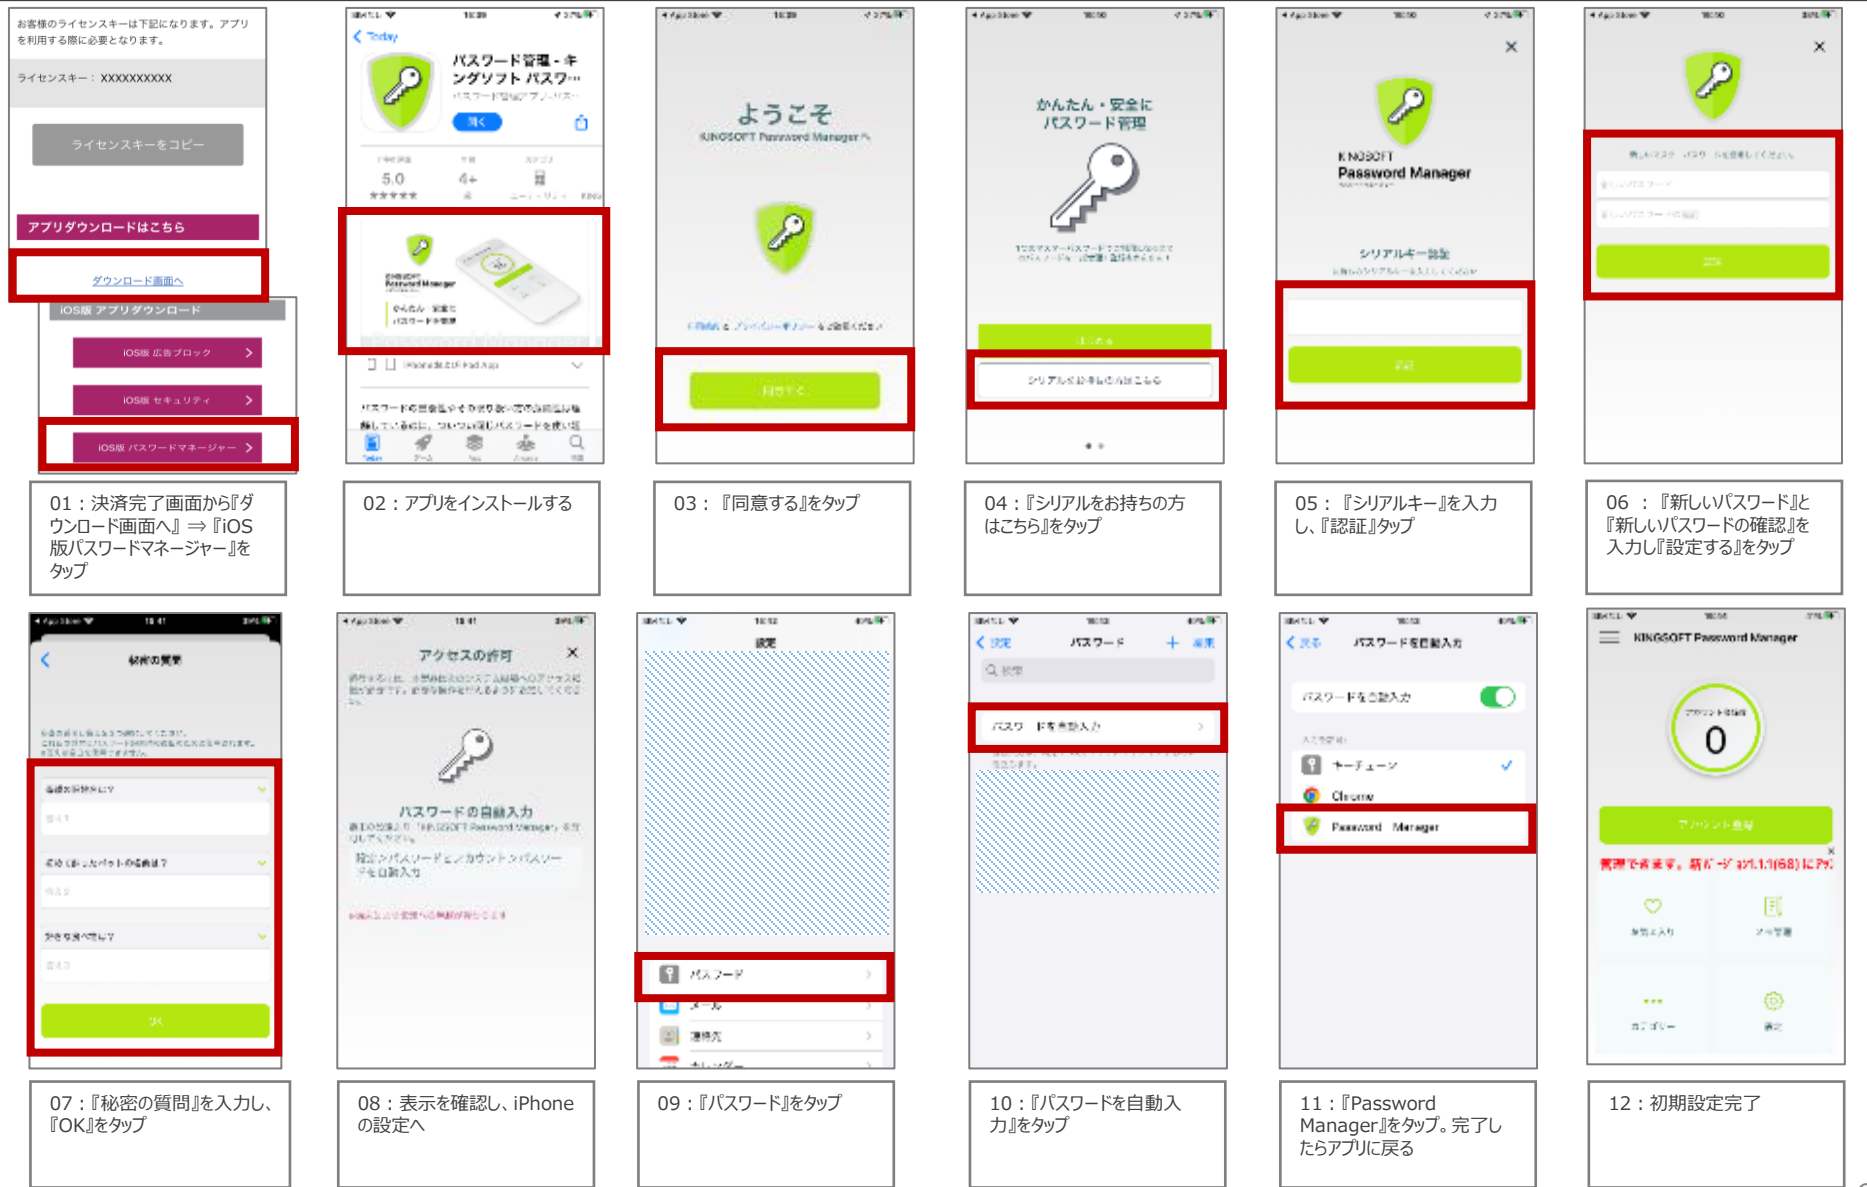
お客様のライセンスキーは下記になります。アプリを利用する際に必要となります。

ライセンスキー：XXXXXXXXXX

ライセンスキーをコピー

アプリダウンロードはこちら

ダウンロード画面へ

iOS版 アプリダウンロード

iOS版 広告ブロック

iOS版 セキュリティ

iOS版 パスワードマネージャー

01：決済完了画面から『ダウンロード画面へ』⇒『iOS版パスワードマネージャー』をタップ

Today

パスワード管理 - キングソフト パスワ…

5.0

4+

02：アプリをインストールする

ようこそ

KINGSOFT Password Manager へ

03：『同意する』をタップ

かんたん・安全に パスワード管理

はじめる

シリアルをお持ちの方はこちら

04：『シリアルをお持ちの方はこちら』をタップ

KINGSOFT Password Manager

シリアルキー認証

認証

05：『シリアルキー』を入力し、『認証』タップ

設定

06：『新しいパスワード』と『新しいパスワードの確認』を入力し『設定する』をタップ

秘密の質問

OK

07：『秘密の質問』を入力し、『OK』をタップ

アクセスの許可

パスワードの自動入力

08：表示を確認し、iPhoneの設定へ

設定

パスワード

メール

連絡先

カレンダー

09：『パスワード』をタップ

設定

パスワード

編集

検索

パスワードを自動入力

10：『パスワードを自動入力』をタップ

戻る

パスワードを自動入力

パスワードを自動入力

キーチェーン

Chrome

Password Manager

11：『Password Manager』をタップ。完了したらアプリに戻る

KINGSOFT Password Manager

0

アカウント登録

12：初期設定完了